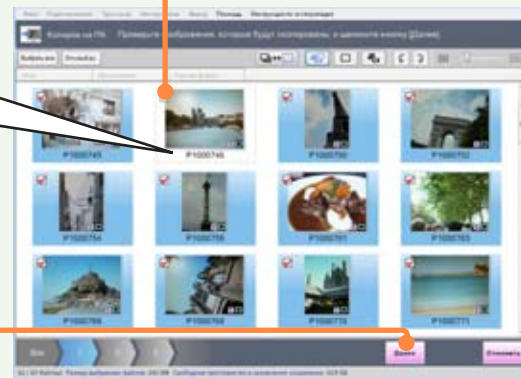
Копиров на ПК Проверьте изображения, которые будут скопированы, и щелкните кнопку [Далее].

Выбрать все

P1000745

P1000746

P1000750

P1000752

P1000754

P1000758

P1000761

P1000763

P1000768

P1000769

P1000770

P1000771

Далее

Отменить

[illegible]